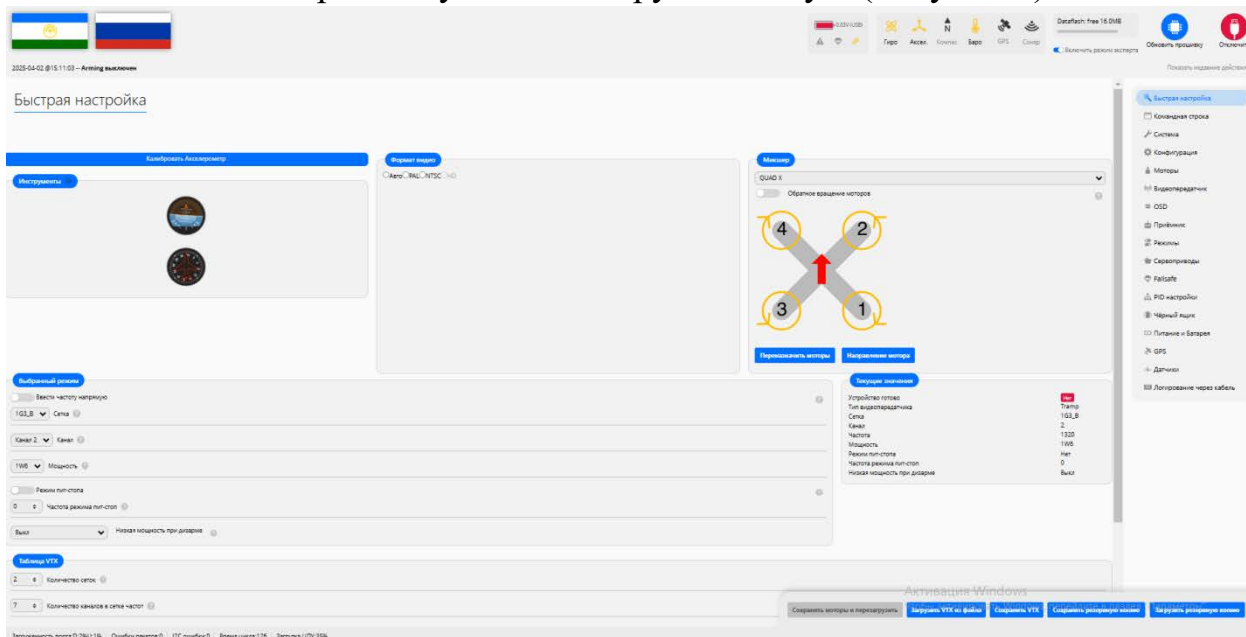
Dataflash: free 16.0MB

Гиро Аксел. Компас Баро GPS Сонар

Включить режим эксперта

Обновить прошивку Отключить

2025-04-02 @15:11:03 – Arming выключен

Показать недавние действия

Быстрая настройка

Калибровать Акселерометр

Инструменты

Формат видео

Auto PAL NTSC HD

Микшер

QUAD X

Обратное вращение моторов

4 2 3 1

Переназначить моторы Направление мотора

Выбранный режим

Ввести частоту напрямую

1G3_B Сетка

Канал 2 Канал

1W6 Мощность

Режим пит-стопа

0 Частота режима пит-стоп

Выкл Низкая мощность при дизарме

Текущие значения

| | |
|---|---|
| Устройство готово | Нет |
| Тип видеопередатчика | Tramp |
| Сетка | 1G3_B |
| Канал | 2 |
| Частота | 1320 |
| Мощность | 1W6 |
| Режим пит-стопа | Нет |
| Частота режима пит-стоп | 0 |
| Низкая мощность при дизарме | Выкл |

Таблица VTX

2 Количество сеток

7 Количество каналов в сетке частот

Активация Windows

Сохранить моторы и перезагрузить Загрузить VTX из файла Сохранить VTX Сохранить резервную копию Загрузить резервную копию

Быстрая настройка
Командная строка
Система
Конфигурация
Моторы
Видеопередатчик
OSD
Приёмник
Режимы
Сервоприводы
Failsafe
PID настройки
Чёрный ящик
Питание и Батарея
GPS
Датчики
Логирование через кабель

Загруженность порта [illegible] Ошибок пакетов: 0 I2C ошибок: 0 Время цикла: 125 Загрузка ЦПУ: 39%